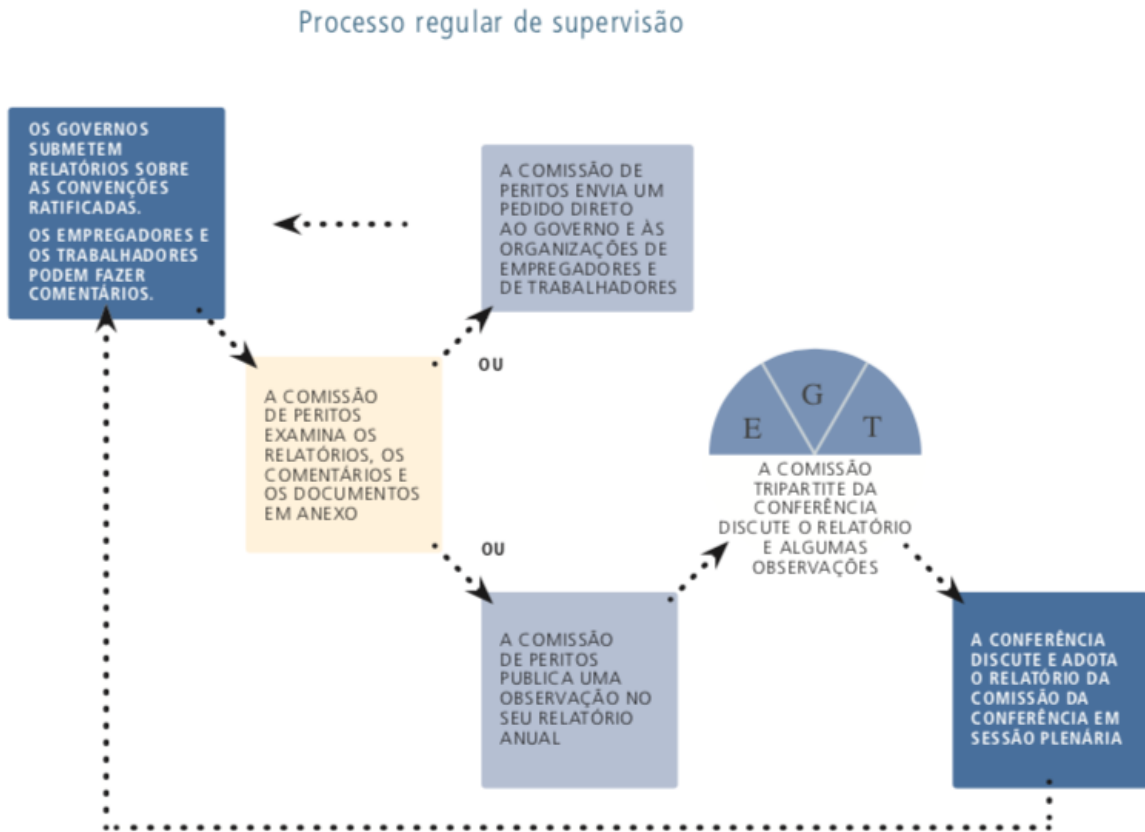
Processo regular de supervisão

OS GOVERNOS SUBMETEM RELATÓRIOS SOBRE AS CONVENÇÕES RATIFICADAS.

OS EMPREGADORES E OS TRABALHADORES PODEM FAZER COMENTÁRIOS.

A COMISSÃO DE PERITOS ENVIA UM PEDIDO DIRETO AO GOVERNO E ÀS ORGANIZAÇÕES DE EMPREGADORES E DE TRABALHADORES

OU

A COMISSÃO DE PERITOS EXAMINA OS RELATÓRIOS, OS COMENTÁRIOS E OS DOCUMENTOS EM ANEXO

G

E

T

A COMISSÃO TRIPARTITE DA CONFERÊNCIA DISCUTE O RELATÓRIO E ALGUMAS OBSERVAÇÕES

OU

A COMISSÃO DE PERITOS PUBLICA UMA OBSERVAÇÃO NO SEU RELATÓRIO ANUAL

A CONFERÊNCIA DISCUTE E ADOTA O RELATÓRIO DA COMISSÃO DA CONFERÊNCIA EM SESSÃO PLENÁRIA